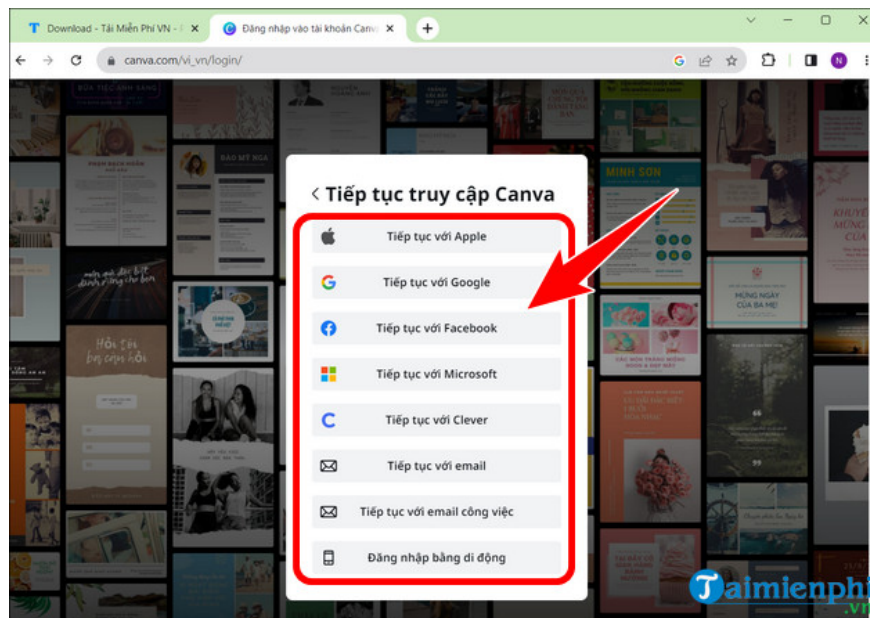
Download - Tải Miễn Phí VN - P
Đăng nhập vào tài khoản Canva
canva.com/vi_vn/login/

< Tiếp tục truy cập Canva

Tiếp tục với Apple

Tiếp tục với Google

Tiếp tục với Facebook

Tiếp tục với Microsoft

Tiếp tục với Clever

Tiếp tục với email

Tiếp tục với email công việc

Đăng nhập bằng di động

MINH SƠN

MỪNG NGÀY GIA ĐÌNH VIỆT NAM

Taimienphi .vn